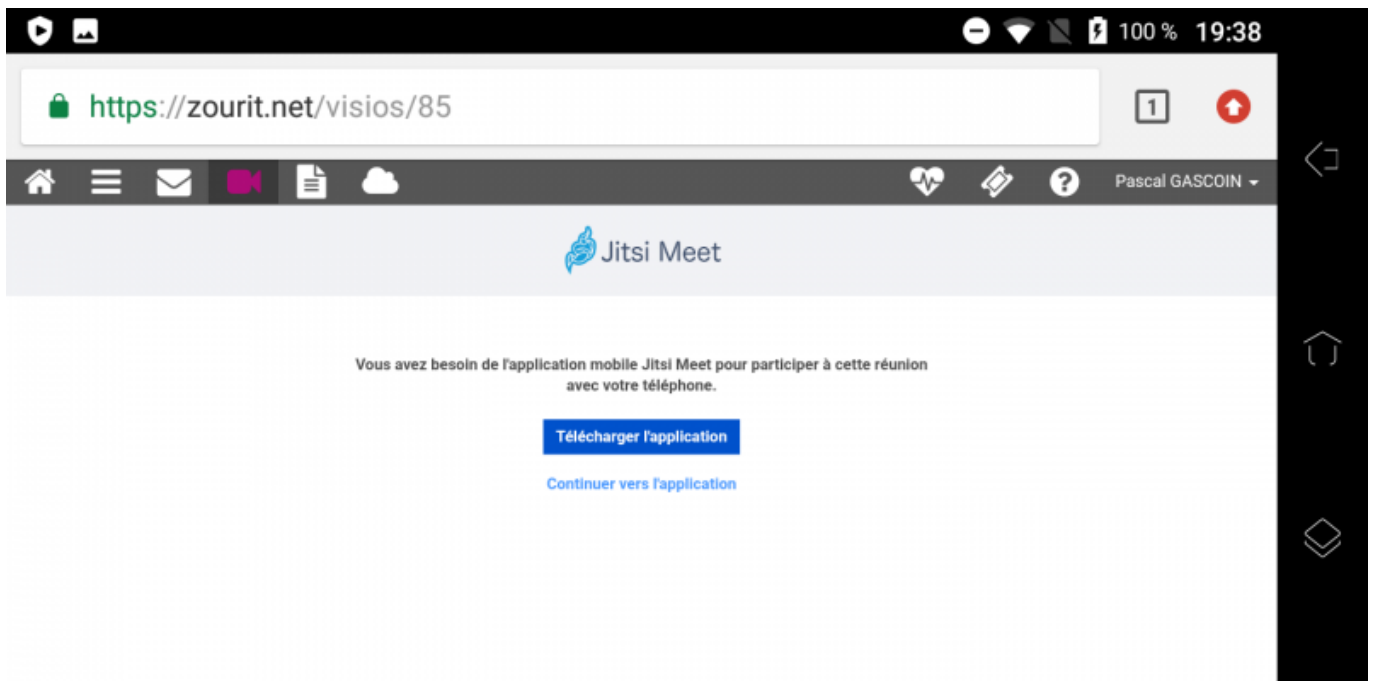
100 % 19:38

https://zourit.net/visios/85

1

Pascal GASCOIN

Jitsi Meet

Vous avez besoin de l'application mobile Jitsi Meet pour participer à cette réunion avec votre téléphone.

Télécharger l'application

Continuer vers l'application